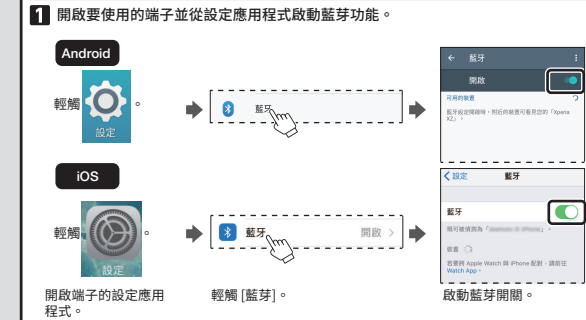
1 開啟要使用的端子並從設定應用程式啟動藍芽功能。

Android

輕觸 設定 。

藍芽

← 藍牙

開啟

可用的裝置

藍牙已開啟時，附近的裝置可看見您的「Xperia XZ」。

iOS

輕觸 設定 。

藍牙 開啟 >

< 設定 藍牙

藍牙

現可被偵測為「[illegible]」。

裝置

若要將 Apple Watch 與 iPhone 配對，請前往 Watch App。

開啟端子的設定應用程式。

輕觸 [藍芽]。

啟動藍芽開關。